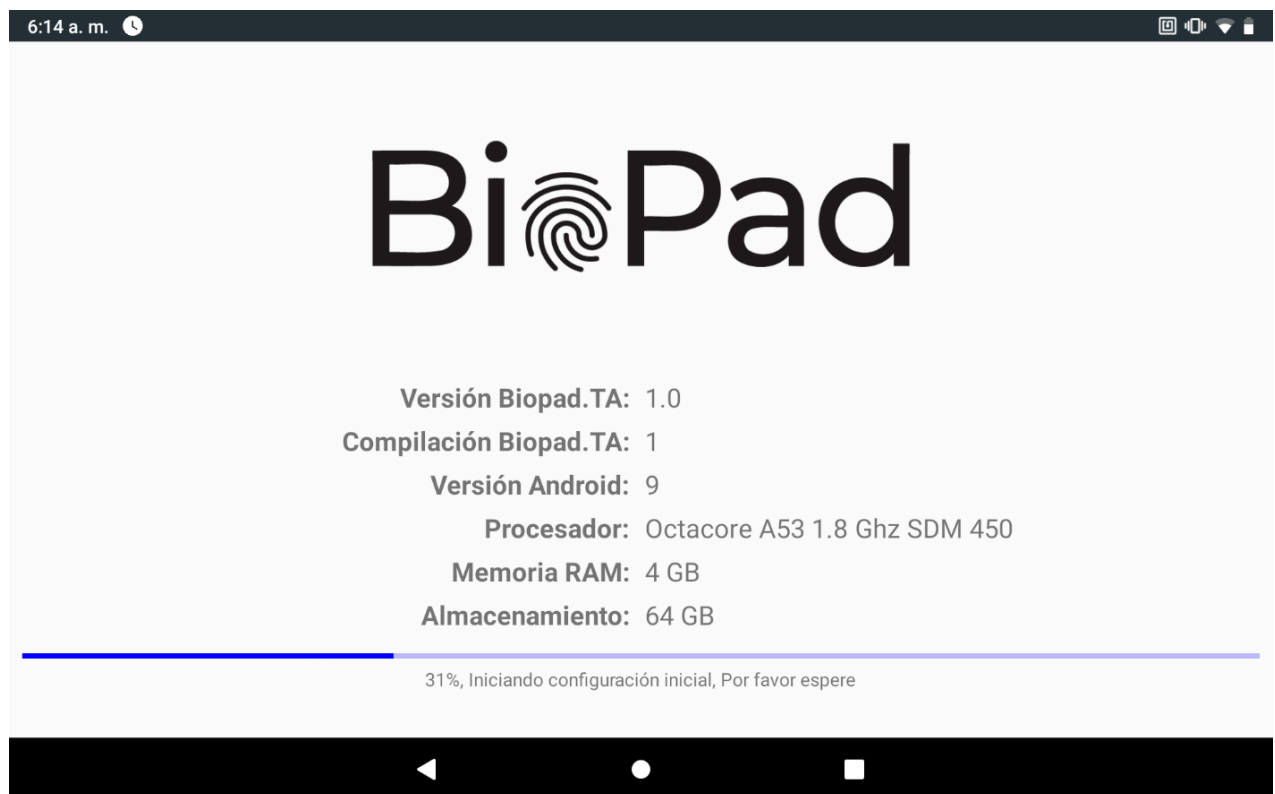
6:14 a. m.

BiPad

Versión Biopad.TA: 1.0
Compilación Biopad.TA: 1
Versión Android: 9
Procesador: Octacore A53 1.8 Ghz SDM 450
Memoria RAM: 4 GB
Almacenamiento: 64 GB

31%, Iniciando configuración inicial, Por favor espere